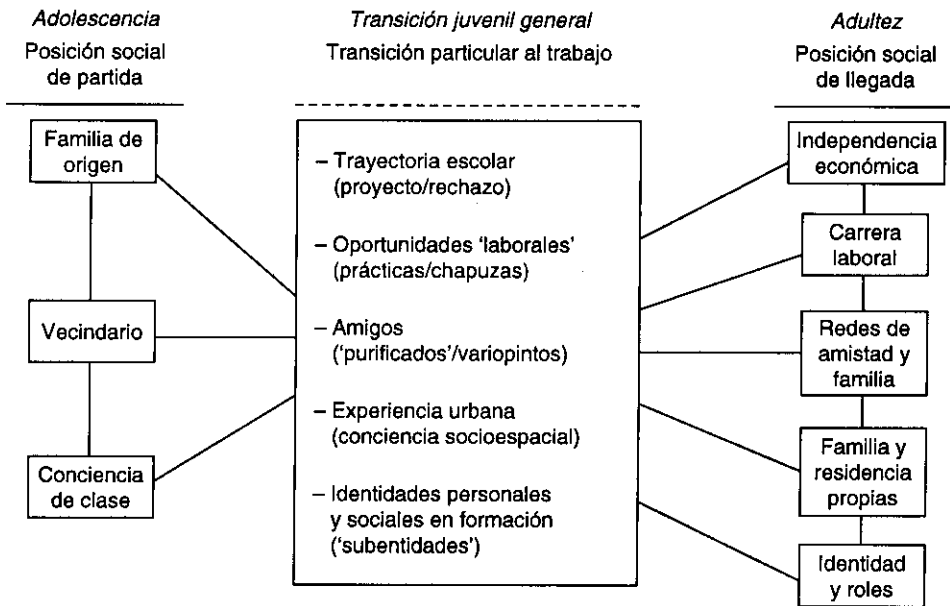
*Adolescencia*
Posición social de partida

*Transición juvenil general*
Transición particular al trabajo

*Adultez*
Posición social de llegada

Familia de origen

Vecindario

Conciencia de clase

– Trayectoria escolar (proyecto/rechazo)

– Oportunidades 'laborales' (prácticas/chapuzas)

– Amigos ('purificados'/variopintos)

– Experiencia urbana (conciencia socioespacial)

– Identidades personales y sociales en formación ('subentidades')

Independencia económica

Carrera laboral

Redes de amistad y familia

Familia y residencia propias

Identidad y roles